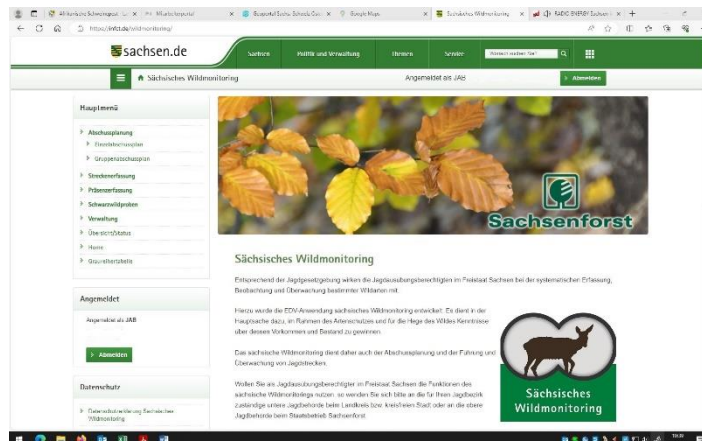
https://wild.de/wildmonitoring/

sachsen.de

Sachsen | Politik und Verwaltung | Themen | Service | Wonach suchen Sie?

Sächsisches Wildmonitoring

Angemeldet als JAB

Abmelden

Hauptmenü

Abschussplanung

Einzelabschussplan

Gruppenabschussplan

Streckenerfassung

Präsenzerfassung

Schwarzwildproben

Verwaltung

Übersicht/Status

Home

Grauwertkarte

Angemeldet

Angemeldet als JAB

Abmelden

Datenschutz

Datenschutzerklärung Sächsisches Wildmonitoring

Sachsenforst

Sächsisches Wildmonitoring

Entsprechend der Jagdgesetzgebung wirken die Jagdausübungsberechtigten im Freistaat Sachsen bei der systematischen Erfassung, Beobachtung und Überwachung bestimmter Wildarten mit.

Hierzu wurde die EDV-Anwendung sächsisches Wildmonitoring entwickelt. Es dient in der Hauptsache dazu, im Rahmen des Artenschutzes und für die Hege des Wildes Kenntnisse über dessen Vorkommen und Bestand zu gewinnen.

Das sächsische Wildmonitoring dient daher auch der Abschussplanung und der Führung und Überwachung von Jagdstrecken.

Wollen Sie als Jagdausübungsberechtigter im Freistaat Sachsen die Funktionen des sächsische Wildmonitorings nutzen, so wenden Sie sich bitte an die für Ihren Jagdbezirk zuständige untere Jagdbehörde beim Landkreis bzw. kreisfreien Stadt oder an die obere Jagdbehörde beim Staatsbetrieb Sachsenforst.

Sächsisches Wildmonitoring